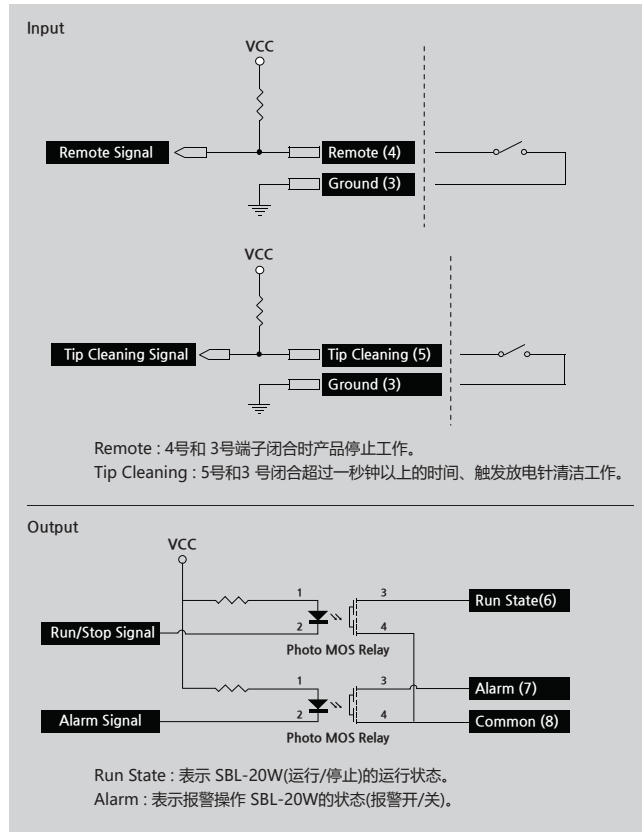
Input

VCC

Remote Signal

Remote (4)

Ground (3)

VCC

Tip Cleaning Signal

Tip Cleaning (5)

Ground (3)

Remote : 4号和 3号端子闭合时产品停止工作。
Tip Cleaning : 5号和3 号闭合超过一秒钟以上的时间、触发放电针清洁工作。

Output

VCC

1

2

3

4

Run State(6)

Run/Stop Signal

Photo MOS Relay

1

2

3

4

Alarm (7)

Alarm Signal

Common (8)

Photo MOS Relay

Run State : 表示 SBL-20W(运行/停止)的运行状态。
Alarm : 表示报警操作 SBL-20W的状态(报警开/关)。